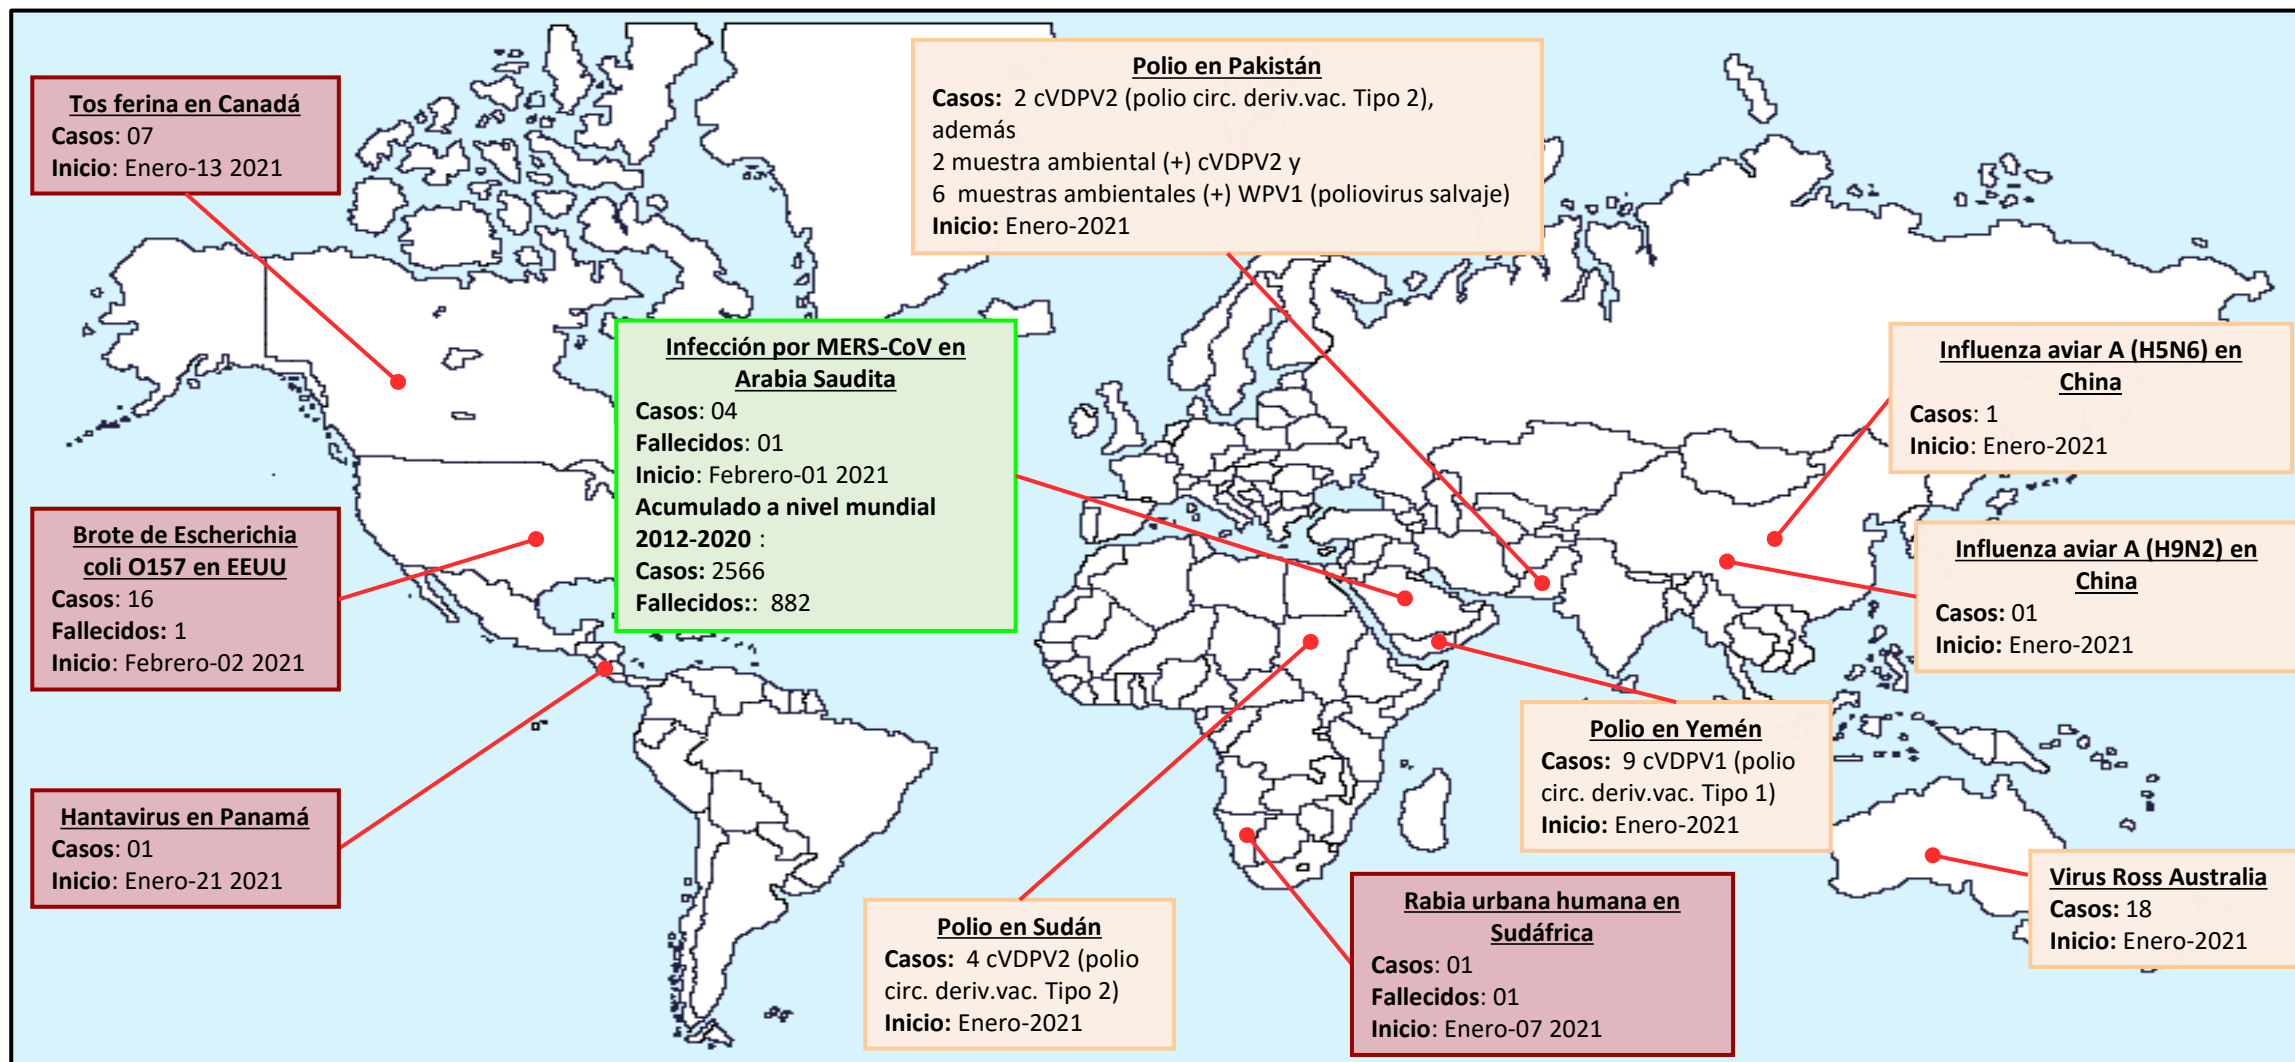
Tos ferina en Canadá
Casos: 07
Inicio: Enero-13 2021

Polio en Pakistán
Casos: 2 cVDPV2 (polio circ. deriv.vac. Tipo 2), además
2 muestra ambiental (+) cVDPV2 y
6 muestras ambientales (+) WPV1 (poliovirus salvaje)
Inicio: Enero-2021

Infección por MERS-CoV en Arabia Saudita
Casos: 04
Fallecidos: 01
Inicio: Febrero-01 2021
Acumulado a nivel mundial 2012-2020 :
Casos: 2566
Fallecidos:: 882

Influenza aviar A (H5N6) en China
Casos: 1
Inicio: Enero-2021

Brote de Escherichia coli O157 en EEUU
Casos: 16
Fallecidos: 1
Inicio: Febrero-02 2021

Influenza aviar A (H9N2) en China
Casos: 01
Inicio: Enero-2021

Polio en Yemén
Casos: 9 cVDPV1 (polio circ. deriv.vac. Tipo 1)
Inicio: Enero-2021

Hantavirus en Panamá
Casos: 01
Inicio: Enero-21 2021

Virus Ross Australia
Casos: 18
Inicio: Enero-2021

Polio en Sudán
Casos: 4 cVDPV2 (polio circ. deriv.vac. Tipo 2)
Inicio: Enero-2021

Rabia urbana humana en Sudáfrica
Casos: 01
Fallecidos: 01
Inicio: Enero-07 2021